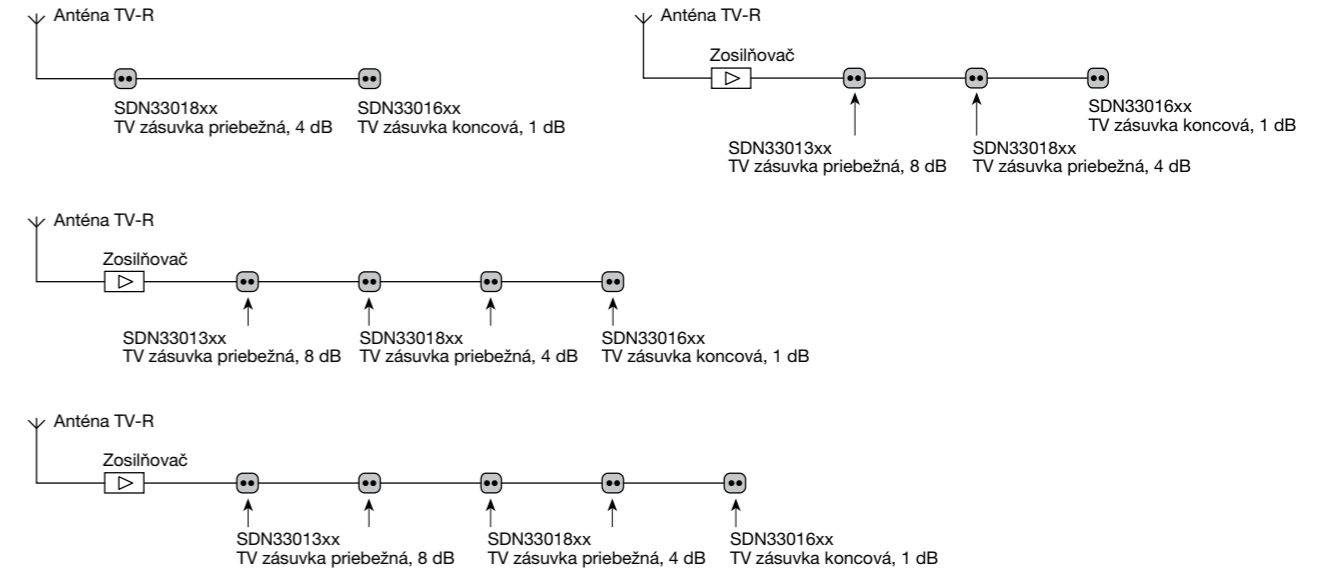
Anténa TV-R

SDN33018xx
TV zásuvka priebežná, 4 dB

SDN33016xx
TV zásuvka koncová, 1 dB

Anténa TV-R

Zosilňovač

SDN33016xx
TV zásuvka koncová, 1 dB

SDN33013xx
TV zásuvka priebežná, 8 dB

SDN33018xx
TV zásuvka priebežná, 4 dB

Anténa TV-R

Zosilňovač

SDN33013xx
TV zásuvka priebežná, 8 dB

SDN33018xx
TV zásuvka priebežná, 4 dB

SDN33016xx
TV zásuvka koncová, 1 dB

Anténa TV-R

Zosilňovač

SDN33013xx
TV zásuvka priebežná, 8 dB

SDN33018xx
TV zásuvka priebežná, 4 dB

SDN33016xx
TV zásuvka koncová, 1 dB